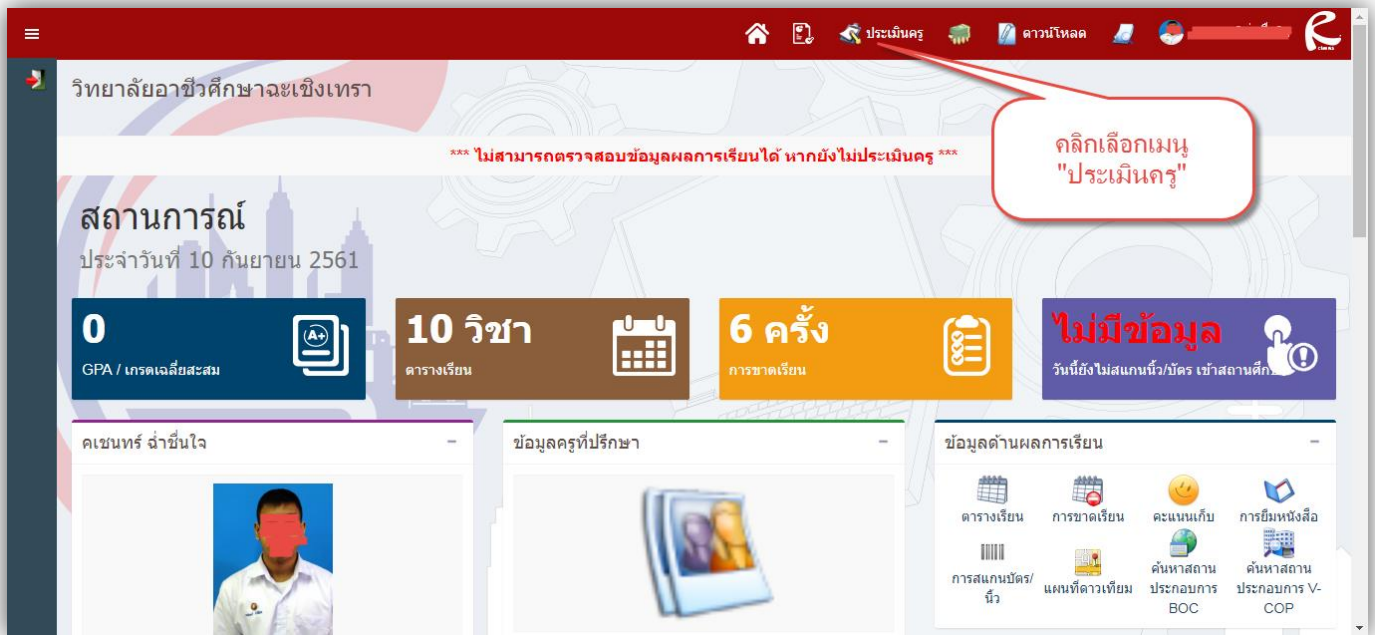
ประเมินครู ดาวน์โหลด

วิทยาลัยอาชีวศึกษาฉะเชิงเทรา

คลิกเลือกเมนู "ประเมินครู"

*** ไม่สามารถตรวจสอบข้อมูลผลการเรียนได้ หากยังไม่ประเมินครู ***

สถานการณ์

ประจำวันที่ 10 กันยายน 2561

0
GPA / เกรดเฉลี่ยสะสม

10 วิชา
ตารางเรียน

6 ครั้ง
การขาดเรียน

ไม่มีข้อมูล
วันนี้ยังไม่สแกนนิ้ว/บัตร เข้าสถานศึก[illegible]

คเชนทร์ ฉ่ำชื่นใจ

ข้อมูลครูที่ปรึกษา

ข้อมูลด้านผลการเรียน

ตารางเรียน
การขาดเรียน
คะแนนเก็บ
การยืมหนังสือ
การสแกนบัตร/นิ้ว
แผนที่ดาวเทียม
ค้นหาสถานประกอบการ BOC
ค้นหาสถานประกอบการ V-COP